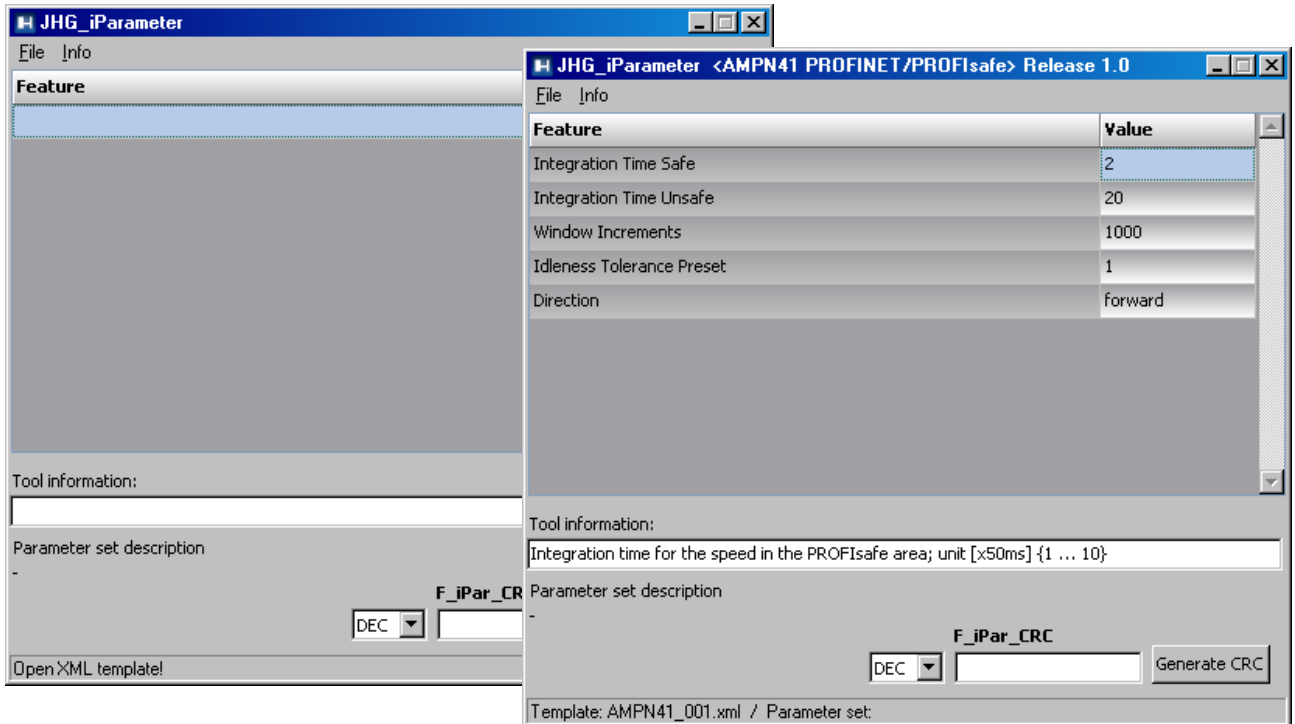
JHG_iParameter

File Info

Feature

Tool information:

Parameter set description

-

F_iPar_CR

DEC

Open XML template!

JHG_iParameter <AMPN41 PROFINET/PROFIsafe> Release 1.0

File Info

| Feature | Value |
|---|---|
| Integration Time Safe | 2 |
| Integration Time Unsafe | 20 |
| Window Increments | 1000 |
| Idleness Tolerance Preset | 1 |
| Direction | forward |

Tool information:

Integration time for the speed in the PROFIsafe area; unit [x50ms] {1 … 10}

Parameter set description

-

F_iPar_CRC

DEC

Generate CRC

Template: AMPN41_001.xml / Parameter set: